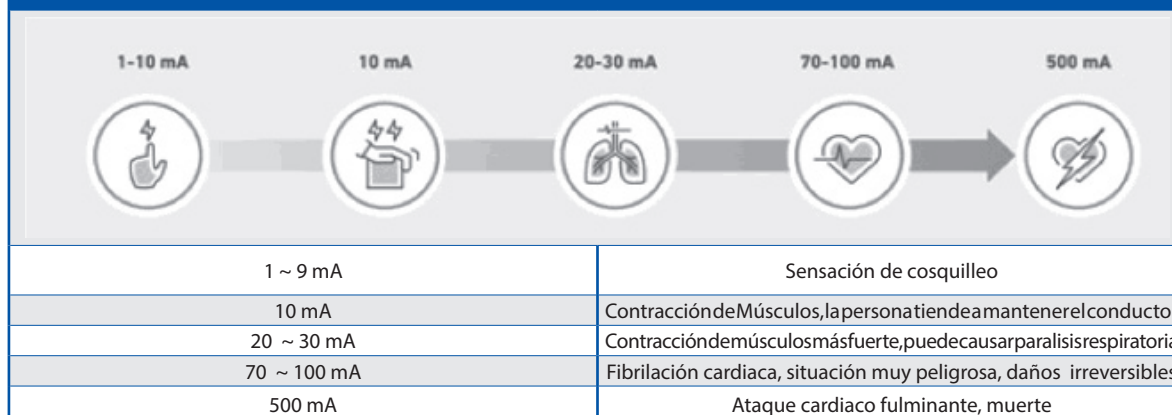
1-10 mA

10 mA

20-30 mA

70-100 mA

500 mA

| 1 ~ 9 mA | Sensación de cosquilleo |
|---|---|
| 10 mA | ContraccióndeMúsculos,lapersonatiendeamantenerelconducto |
| 20 ~ 30 mA | Contraccióndemúsculosmásfuerte,puedecausarparalisisrespiratoria |
| 70 ~ 100 mA | Fibrilación cardiaca, situación muy peligrosa, daños irreversibles |
| 500 mA | Ataque cardiaco fulminante, muerte |